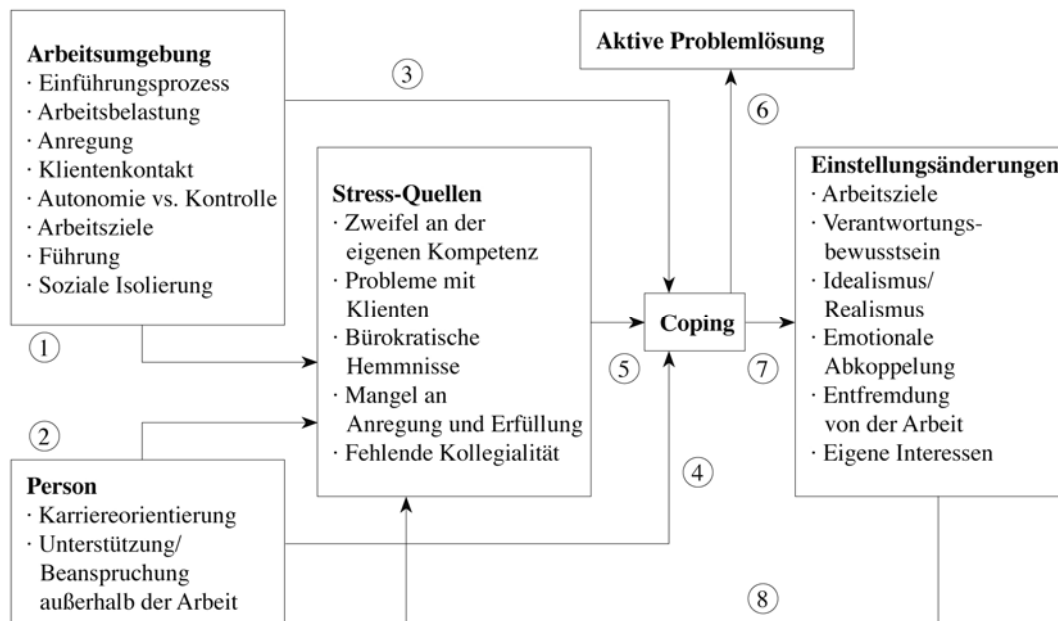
Arbeitsumgebung
· Einführungsprozess
· Arbeitsbelastung
· Anregung
· Klientenkontakt
· Autonomie vs. Kontrolle
· Arbeitsziele
· Führung
· Soziale Isolierung

③

Aktive Problemlösung

⑥

Stress-Quellen
· Zweifel an der eigenen Kompetenz
· Probleme mit Klienten
· Bürokratische Hemmnisse
· Mangel an Anregung und Erfüllung
· Fehlende Kollegialität

Einstellungsänderungen
· Arbeitsziele
· Verantwortungsbewusstsein
· Idealismus/ Realismus
· Emotionale Abkoppelung
· Entfremdung von der Arbeit
· Eigene Interessen

①

Coping

⑤

⑦

②

④

Person
· Karriereorientierung
· Unterstützung/ Beanspruchung außerhalb der Arbeit

⑧